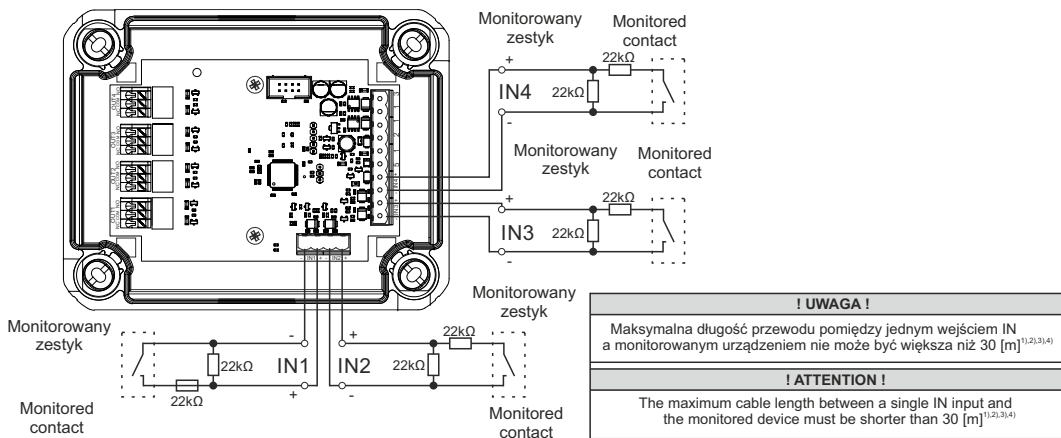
Monitorowany zestyk

Monitored contact

22kΩ

+

IN4

22kΩ

-

Monitorowany zestyk

Monitored contact

22kΩ

+

IN3

22kΩ

-

Monitorowany zestyk

Monitorowany zestyk

-

+

22kΩ

22kΩ

IN1

IN2

22kΩ

22kΩ

+

-

Monitored contact

Monitored contact

| ! UWAGA ! |
|---|
| Maksymalna długość przewodu pomiędzy jednym wejściem IN a monitorowanym urządzeniem nie może być większa niż 30 [m]$^{1),2),3),4)}$ |
| ! ATTENTION ! |
| The maximum cable length between a single IN input and the monitored device must be shorter than 30 [m]$^{1),2),3),4)}$ |